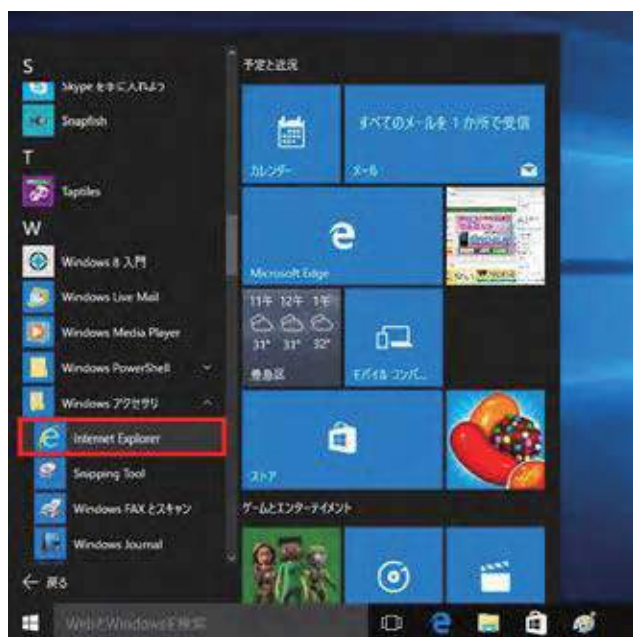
S
Skype を手に入れよう
Snapfish
T
Taptiles
W
Windows 8 入門
Windows Live Mail
Windows Media Player
Windows PowerShell
Windows アクセサリ
Internet Explorer
Snipping Tool
Windows FAX とスキャン
Windows Journal
← 戻る

予定と近況
カレンダー
すべてのメールを 1 か所で受信
メール
Microsoft Edge
11午 12午 1午
31° 31° 32°
豊島区
モバイル コンパ...
ストア
ゲームとエンターテイメント

Web と Windows を検索